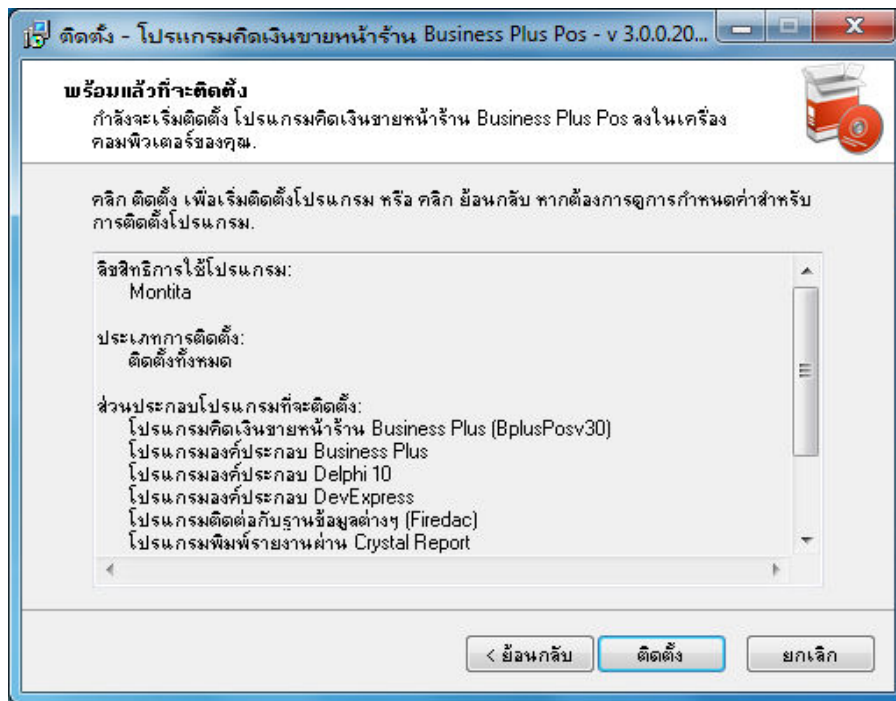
ติดตั้ง - โปรแกรมคิดเงินขายหน้าร้าน Business Plus Pos - v 3.0.0.20...

พร้อมแล้วที่จะติดตั้ง
กำลังจะเริ่มติดตั้ง โปรแกรมคิดเงินขายหน้าร้าน Business Plus Pos ลงในเครื่องคอมพิวเตอร์ของคุณ.

คลิก ติดตั้ง เพื่อเริ่มติดตั้งโปรแกรม หรือ คลิก ย้อนกลับ หากต้องการดูการกำหนดค่าสำหรับการติดตั้งโปรแกรม.

ลิขสิทธิการใช้โปรแกรม:
Montita

ประเภทการติดตั้ง:
ติดตั้งทั้งหมด

ส่วนประกอบโปรแกรมที่จะติดตั้ง:
โปรแกรมคิดเงินขายหน้าร้าน Business Plus (BplusPosv30)
โปรแกรมองค์ประกอบ Business Plus
โปรแกรมองค์ประกอบ Delphi 10
โปรแกรมองค์ประกอบ DevExpress
โปรแกรมติดต่อกับฐานข้อมูลต่างๆ (Firedac)
โปรแกรมพิมพ์รายงานผ่าน Crystal Report

< ย้อนกลับ
ติดตั้ง
ยกเลิก